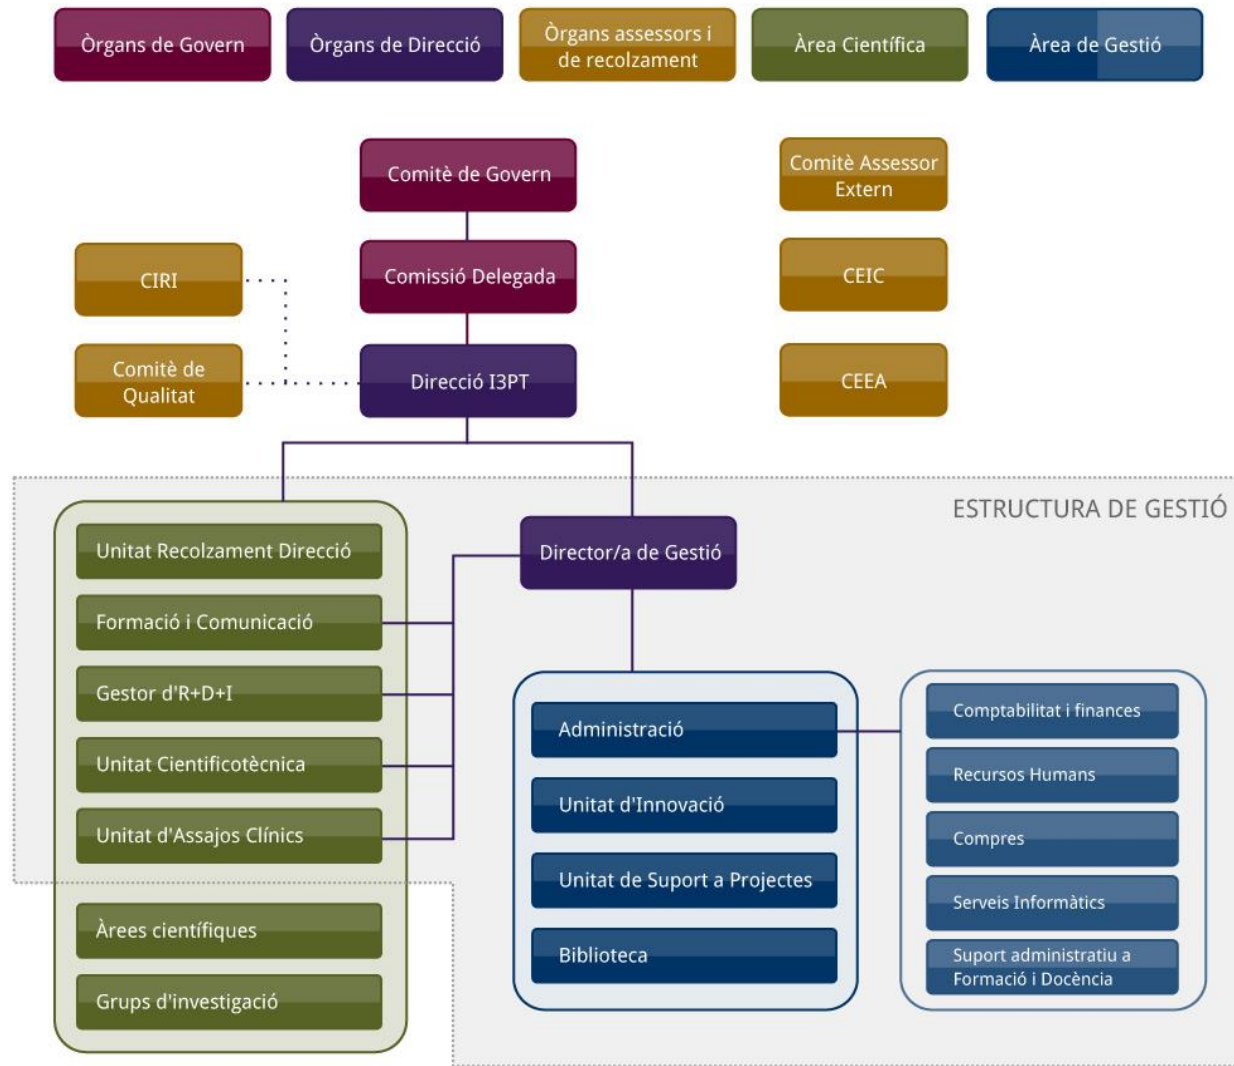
Òrgans de Govern

Òrgans de Direcció

Òrgans assessors i de recolzament

Àrea Científica

Àrea de Gestió

Comitè de Govern

Comitè Assessor Extern

CIRI

Comissió Delegada

CEIC

Comitè de Qualitat

Direcció I3PT

CEEA

ESTRUCTURA DE GESTIÓ

Unitat Recolzament Direcció

Director/a de Gestió

Formació i Comunicació

Gestor d'R+D+I

Unitat Cientificotècnica

Unitat d'Assajos Clínics

Àrees científiques

Grups d'investigació

Administració

Unitat d'Innovació

Unitat de Suport a Projectes

Biblioteca

Comptabilitat i finances

Recursos Humans

Compres

Serveis Informàtics

Suport administratiu a Formació i Docència